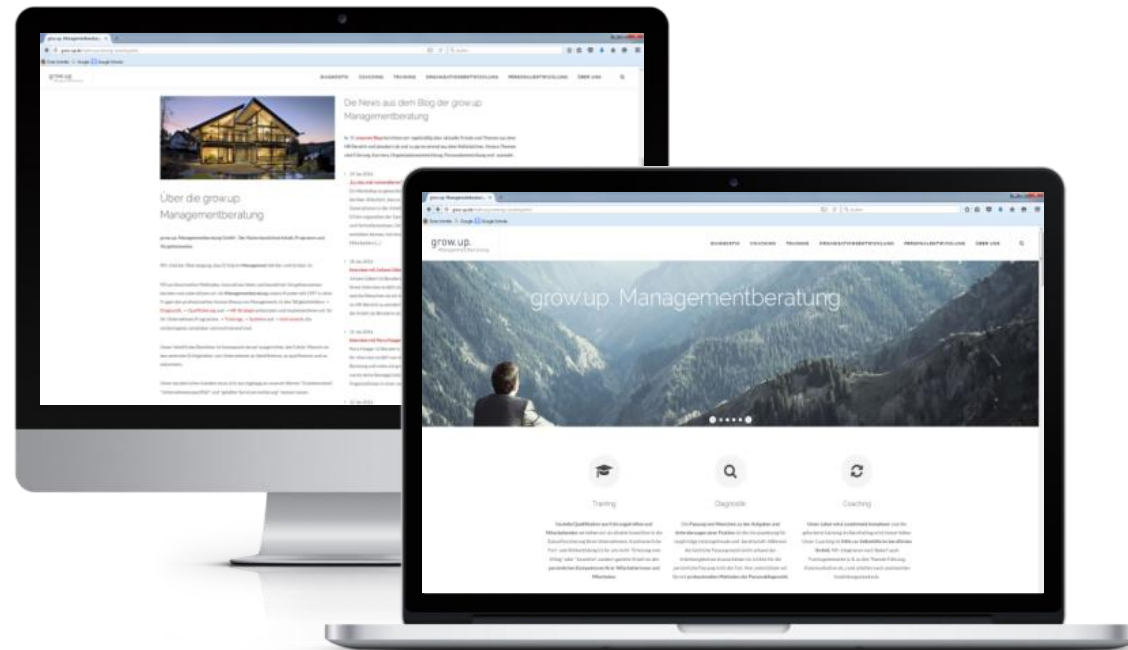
grow.up.

BUSINESS COACHING TRAINING ORGANISATIONSENTWICKLUNG PERSÖNLICHKEITSENTWICKLUNG ÜBER UNS

De News aus dem Blog der grow.up Managementberatung

Über die grow.up. Managementberatung

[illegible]

grow.up.
Managementberatung

BUSINESS COACHING TRAINING ORGANISATIONSENTWICKLUNG PERSÖNLICHKEITSENTWICKLUNG ÜBER UNS

grow.up. Managementberatung

Training

Diagnostik

Coaching

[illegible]